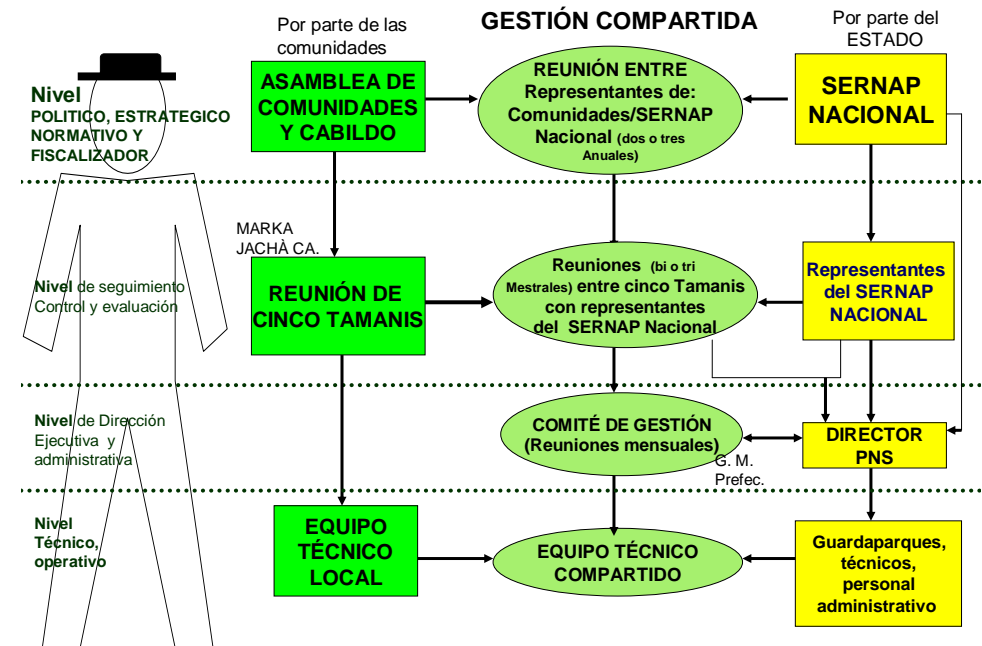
GESTIÓN COMPARTIDA

Por parte de las comunidades

Por parte del ESTADO

Nivel POLITICO, ESTRATEGICO NORMATIVO Y FISCALIZADOR

ASAMBLEA DE COMUNIDADES Y CABILDO

REUNIÓN ENTRE Representantes de: Comunidades/SERNAP Nacional (dos o tres Anuales)

SERNAP NACIONAL

MARKA JACHÀ CA.

Nivel de seguimiento Control y evaluación

REUNIÓN DE CINCO TAMANIS

Reuniones (bi o tri Mestrales) entre cinco Tamanis con representantes del SERNAP Nacional

Representantes del SERNAP NACIONAL

Nivel de Dirección Ejecutiva y administrativa

COMITÉ DE GESTIÓN (Reuniones mensuales)

G. M. Prefec.

DIRECTOR PNS

Nivel Técnico, operativo

EQUIPO TÉCNICO LOCAL

EQUIPO TÉCNICO COMPARTIDO

Guardaparques, técnicos, personal administrativo